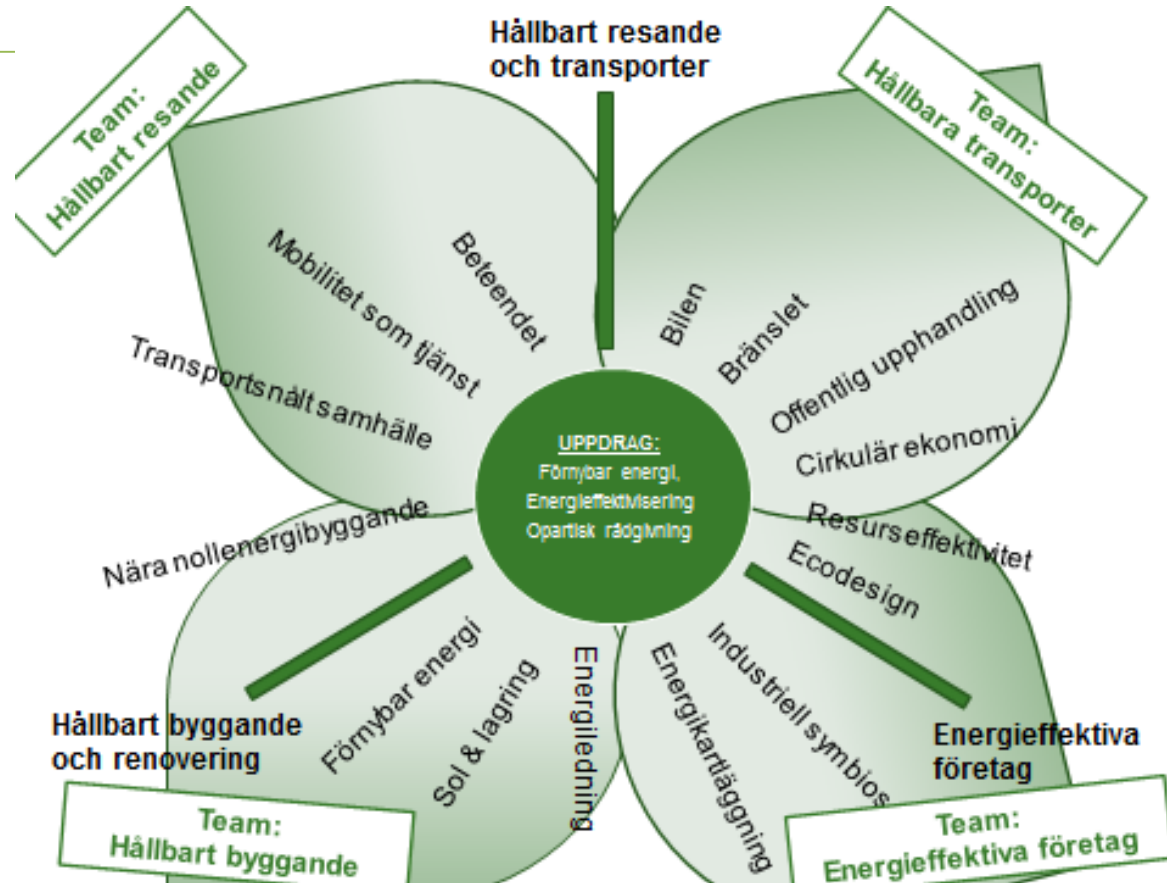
Team:
Hållbart resande

Hållbart resande
och transporter

Team:
Hållbara transporter

Beteendet

Mobilitet som tjänst

Transportsnålt samhälle

Bilen

Bränslet

Offentlig upphandling

Cirkulär ekonomi

UPPDRAG:
Förnybar energi,
Energieffektivisering
Opartisk rådgivning

Nära nollenergibyggande

Resurseffektivitet

Ecodesign

Förnybar energi

Sol & lagring

Energiledning

Energikartläggning

Industriell symbios

Hållbart byggande
och renovering

Energieffektiva
företag

Team:
Hållbart byggande

Team:
Energieffektiva företag